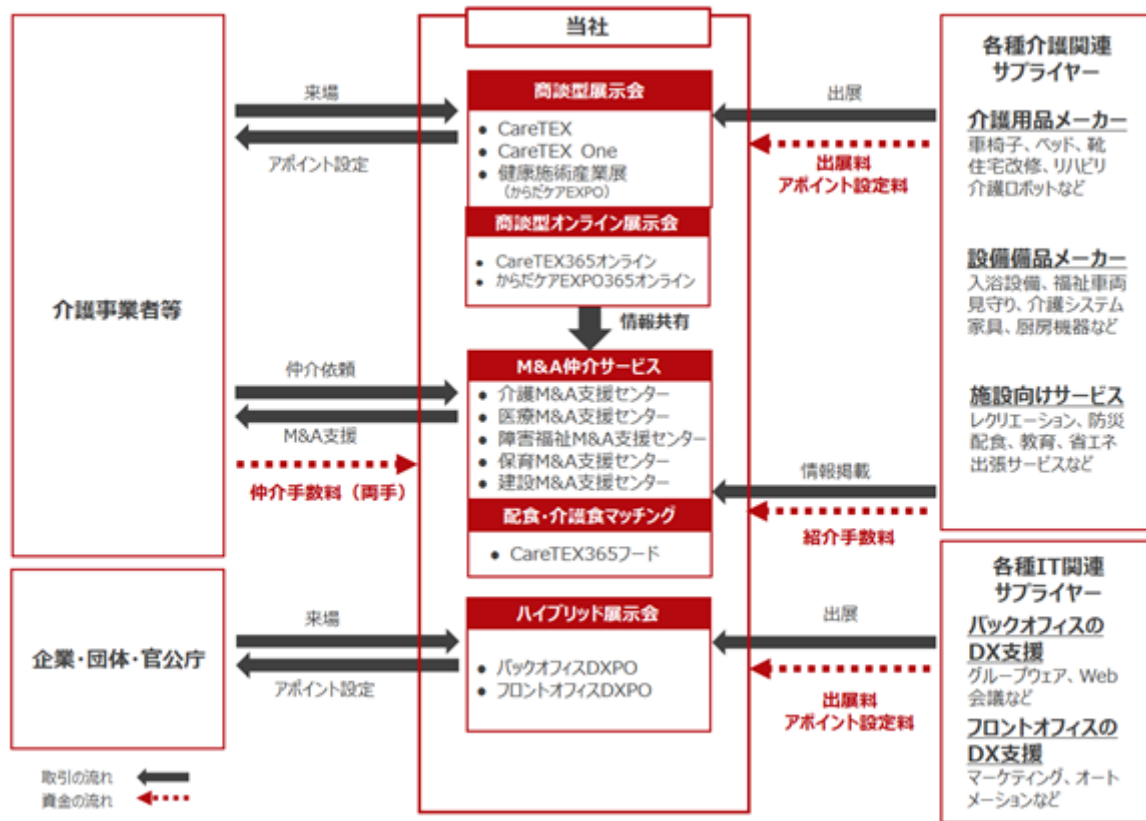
介護事業者等

企業・団体・官公庁

来場

アポイント設定

仲介依頼

M&A支援

仲介手数料（両手）

来場

アポイント設定

取引の流れ
資金の流れ

当社

商談型展示会
- CareTEX
- CareTEX One
- 健康施術産業展（からだケアEXPO）

商談型オンライン展示会
- CareTEX365オンライン
- からだケアEXPO365オンライン

情報共有

M&A仲介サービス
- 介護M&A支援センター
- 医療M&A支援センター
- 障害福祉M&A支援センター
- 保育M&A支援センター
- 建設M&A支援センター

配食・介護食マッチング
- CareTEX365フード

ハイブリッド展示会
- バックオフィスDXPO
- フロントオフィスDXPO

出展

出展料
アポイント設定料

情報掲載

紹介手数料

出展

出展料
アポイント設定料

各種介護関連サプライヤー

介護用品メーカー
車椅子、ベッド、靴
住宅改修、リハビリ
介護ロボットなど

設備備品メーカー
入浴設備、福祉車両
見守り、介護システム
家具、厨房機器など

施設向けサービス
レクリエーション、防災
配食、教育、省エネ
出張サービスなど

各種IT関連サプライヤー

バックオフィスのDX支援
グループウェア、Web会議など

フロントオフィスのDX支援
マーケティング、オートメーションなど